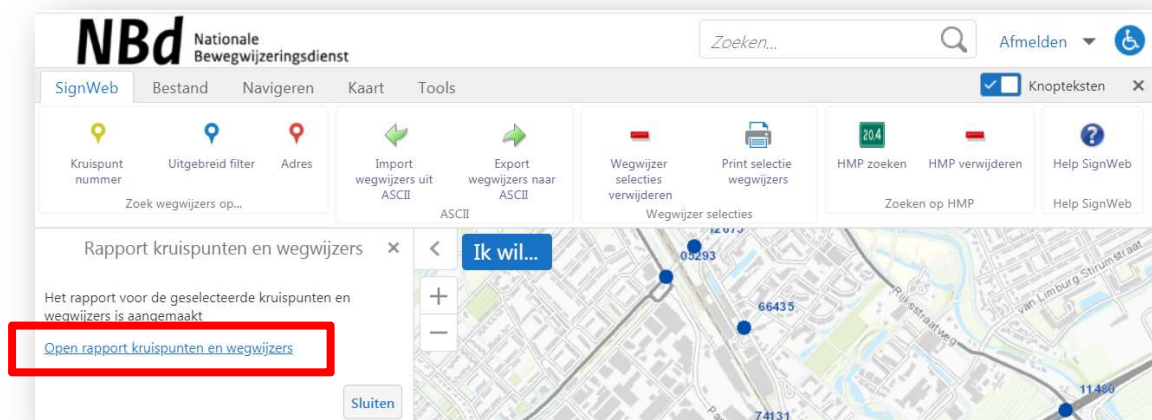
NBd Nationale Bewegwijzeringsdienst

Zoeken...

Afmelden

SignWeb Bestand Navigeren Kaart Tools

Knopteksten ×

Kruispunt nummer

Uitgebreid filter

Adres

Zoek wegwijzers op...

Import wegwijzers uit ASCII

Export wegwijzers naar ASCII

ASCII

Wegwijzer selecties verwijderen

Print selectie wegwijzers

Wegwijzer selecties

20.4

HMP zoeken

HMP verwijderen

Zoeken op HMP

Help SignWeb

Help SignWeb

Rapport kruispunten en wegwijzers ×

Het rapport voor de geselecteerde kruispunten en wegwijzers is aangemaakt

Open rapport kruispunten en wegwijzers

Sluiten

Ik wil...

12675

05293

66435

Rijksstraatweg

Van Limburg Stirumstraat

11450

74131